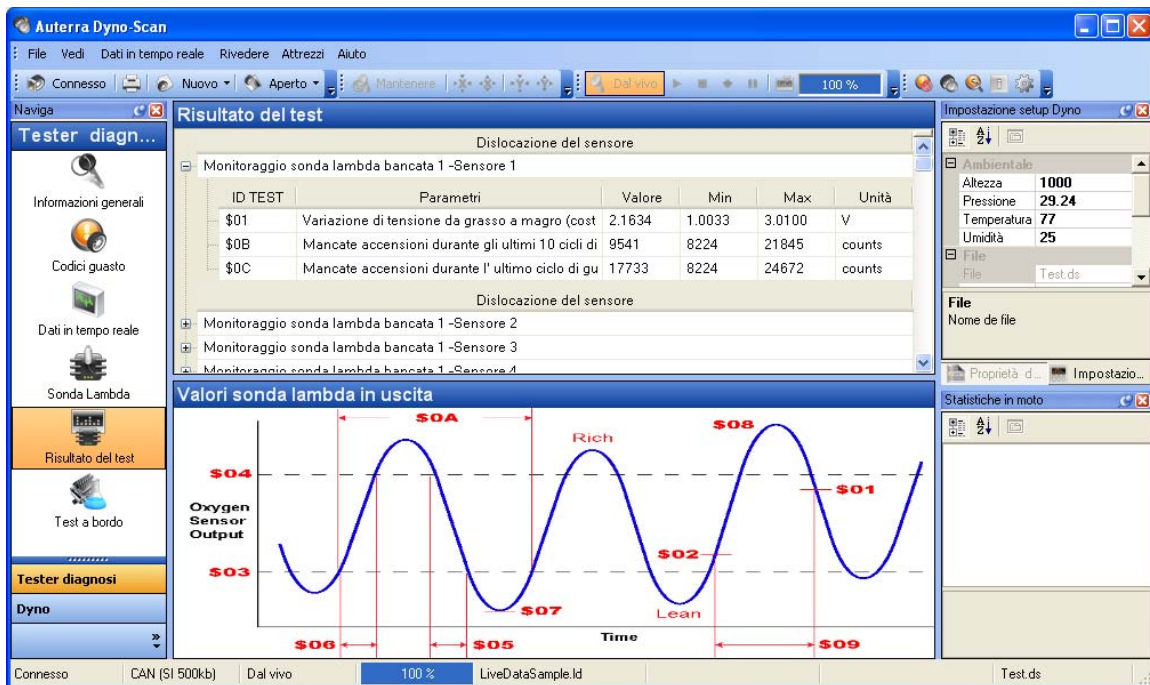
Auterra Dyno-Scan

File Vedi Dati in tempo reale Rivedere Attrezzi Aiuto

Connesso Nuovo Aperto Mantenere Dal vivo 100 %

Naviga

Tester diagn...

Informazioni generali

Codici guasto

Dati in tempo reale

Sonda Lambda

Risultato del test

Test a bordo

Tester diagnosi

Dyno

Risultato del test

Dislocazione del sensore

Monitoraggio sonda lambda bancata 1 -Sensore 1

| ID TEST | Parametri | Valore | Min | Max | Unità |
|---|---|---|---|---|---|
| \$01 | Variazione di tensione da grasso a magro (cost | 2.1634 | 1.0033 | 3.0100 | V |
| \$0B | Mancate accensioni durante gli ultimi 10 cicli di | 9541 | 8224 | 21845 | counts |
| \$0C | Mancate accensioni durante l' ultimo ciclo di gu | 17733 | 8224 | 24672 | counts |

Dislocazione del sensore

Monitoraggio sonda lambda bancata 1 -Sensore 2

Monitoraggio sonda lambda bancata 1 -Sensore 3

Monitoraggio sonda lambda bancata 1 -Sensore 4

Valori sonda lambda in uscita

\$0A

\$08

Rich

\$04

\$01

Oxygen Sensor Output

\$02

\$03

\$07

Lean

Time

\$06

\$05

\$09

Impostazione setup Dyno

Ambientale

| Altezza | 1000 |
|---|---|
| Pressione | 29.24 |
| Temperatura | 77 |
| Umidità | 25 |

File

File Test.ds

File

Nome de file

Proprietà d... Impostazio...

Statistiche in moto

Connesso CAN (SI 500kb) Dal vivo 100 % LiveDataSample.ld Test.ds